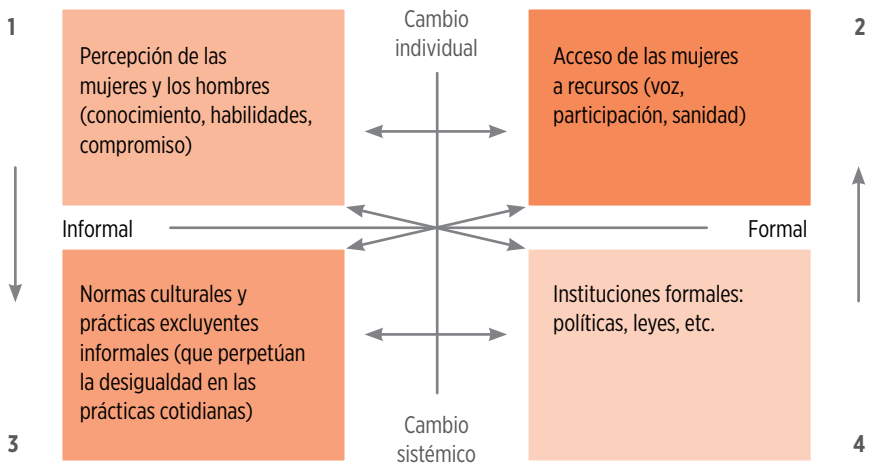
1

Percepción de las mujeres y los hombres (conocimiento, habilidades, compromiso)

Cambio individual

2

Acceso de las mujeres a recursos (voz, participación, sanidad)

Informal

Formal

Normas culturales y prácticas excluyentes informales (que perpetúan la desigualdad en las prácticas cotidianas)

Instituciones formales: políticas, leyes, etc.

3

Cambio sistémico

4